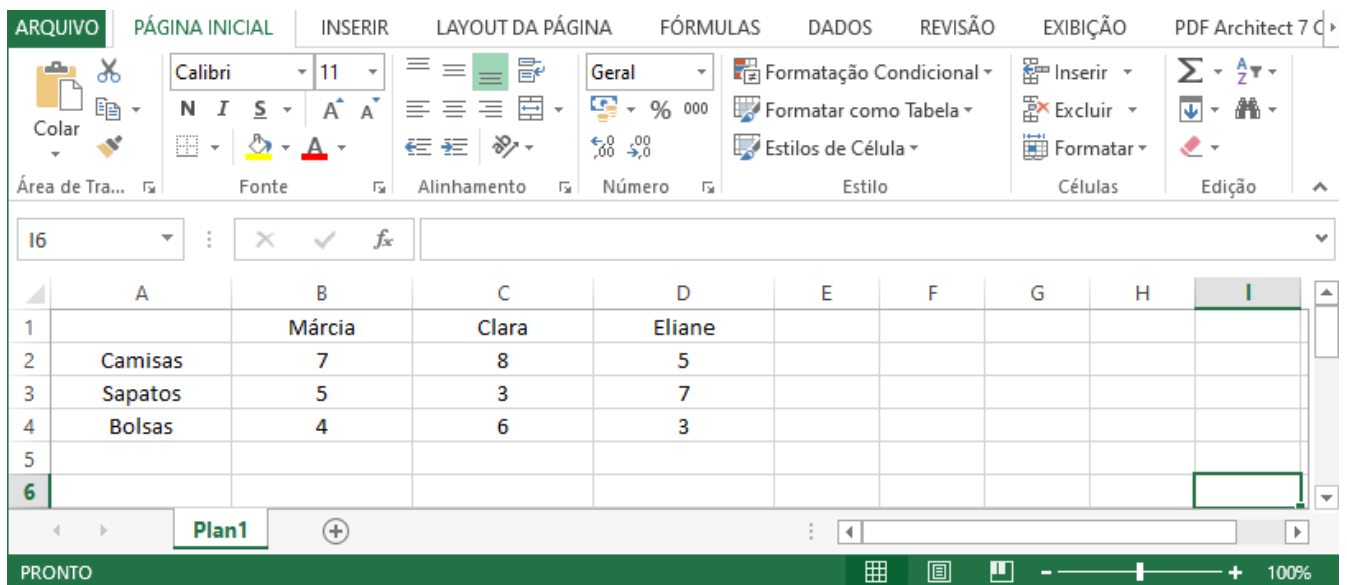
ARQUIVO PÁGINA INICIAL INSERIR LAYOUT DA PÁGINA FÓRMULAS DADOS REVISÃO EXIBIÇÃO PDF Architect 7 C

Colar
Área de Tra...
Calibri 11
N I S A A
Fonte
Alinhamento
Geral
% 000
Número
Formatação Condicional
Formatar como Tabela
Estilos de Célula
Estilo
Inserir
Excluir
Formatar
Células
Edição

I6 fx

| | A | B | C | D | E | F | G | H | I |
|---|---|---|---|---|---|---|---|---|---|
| 1 | | Márcia | Clara | Eliane | | | | | |
| 2 | Camisas | 7 | 8 | 5 | | | | | |
| 3 | Sapatos | 5 | 3 | 7 | | | | | |
| 4 | Bolsas | 4 | 6 | 3 | | | | | |
| 5 | | | | | | | | | |
| 6 | | | | | | | | | |

Plan1

PRONTO 100%